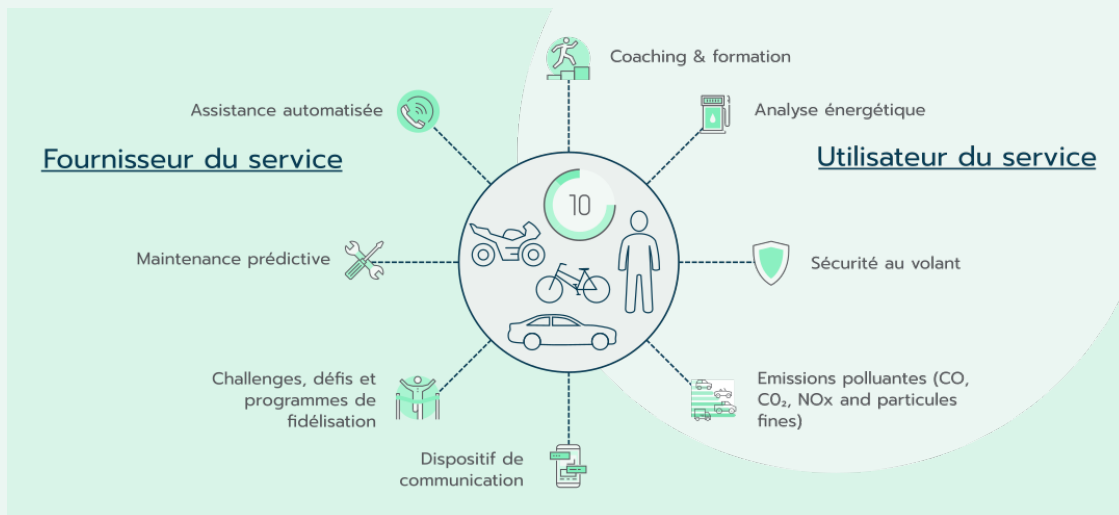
Fournisseur du service

Utilisateur du service

Coaching & formation

Analyse énergétique

Assistance automatisée

10

Maintenance prédictive

Sécurité au volant

Challenges, défis et programmes de fidélisation

Emissions polluantes (CO, $CO_2$, NOx and particules fines)

Dispositif de communication